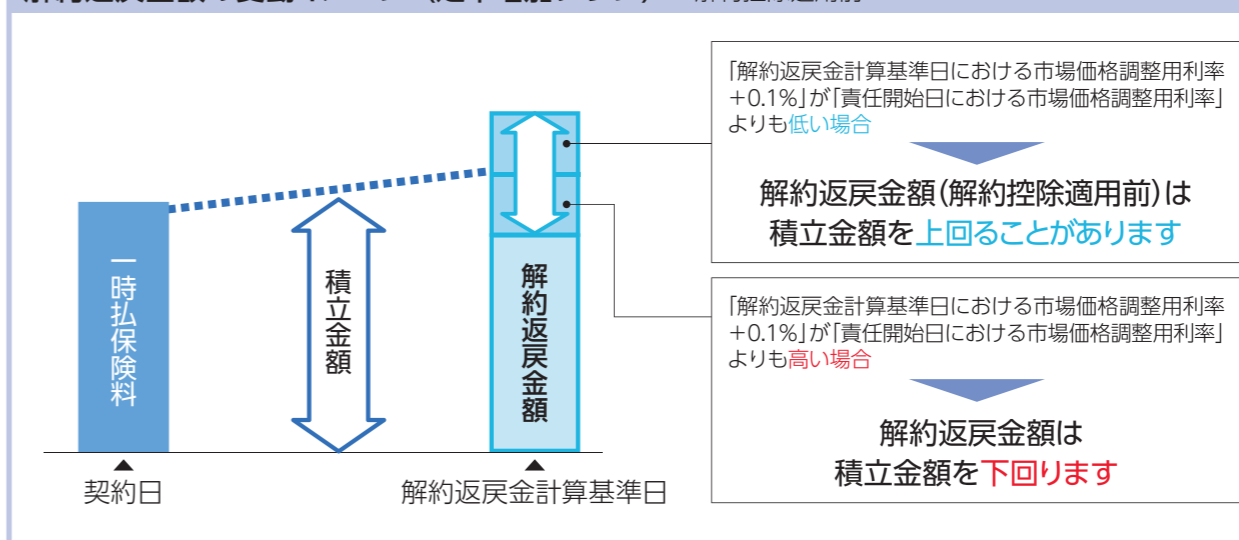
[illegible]

一時払保険料

積立金額

解約返戻金額

契約日

解約返戻金計算基準日

「解約返戻金計算基準日における市場価格調整用利率+0.1%」が「責任開始日における市場価格調整用利率」よりも低い場合

解約返戻金額(解約控除適用前)は積立金額を上回ることがあります

「解約返戻金計算基準日における市場価格調整用利率+0.1%」が「責任開始日における市場価格調整用利率」よりも高い場合

解約返戻金額は積立金額を下回ります